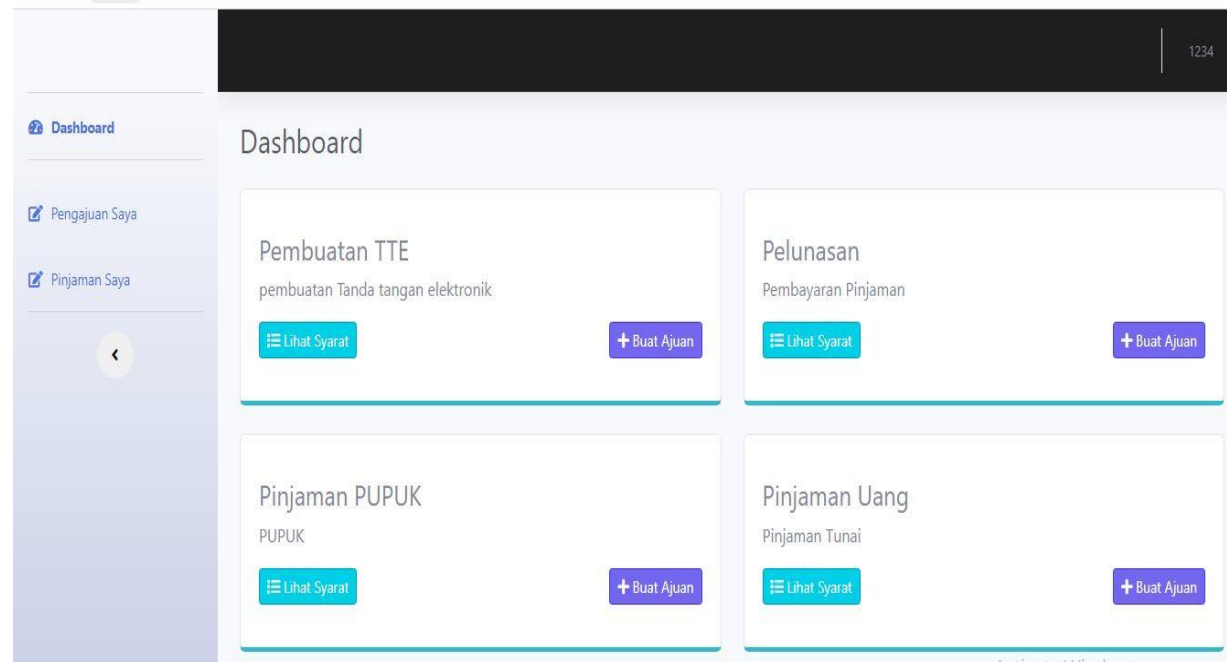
1234

Dashboard

Pengajuan Saya

Pinjaman Saya

‹

Dashboard

Pembuatan TTE
pembuatan Tanda tangan elektronik
Lihat Syarat
+ Buat Ajuan

Pelunasan
Pembayaran Pinjaman
Lihat Syarat
+ Buat Ajuan

Pinjaman PUPUK
PUPUK
Lihat Syarat
+ Buat Ajuan

Pinjaman Uang
Pinjaman Tunai
Lihat Syarat
+ Buat Ajuan

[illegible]